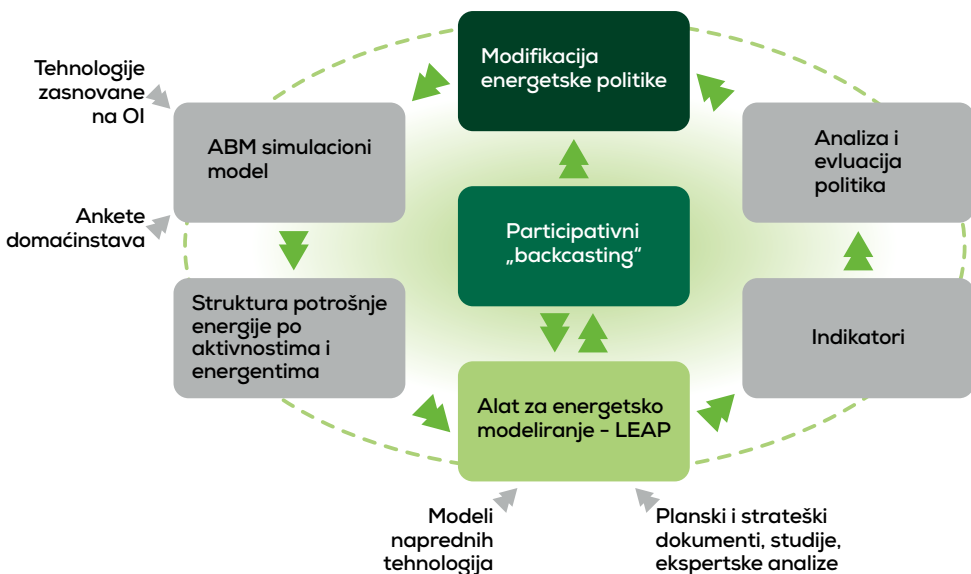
Modifikacija energetske politike

Tehnologije zasnovane na OI

ABM simulacioni model

Analiza i evluacija politika

Participativni „backcasting"

Ankete domaćinstava

Struktura potrošnje energije po aktivnostima i energentima

Indikatori

Alat za energetsko modeliranje - LEAP

Modeli naprednih tehnologija

Planski i strateški dokumenti, studije, ekspertske analize